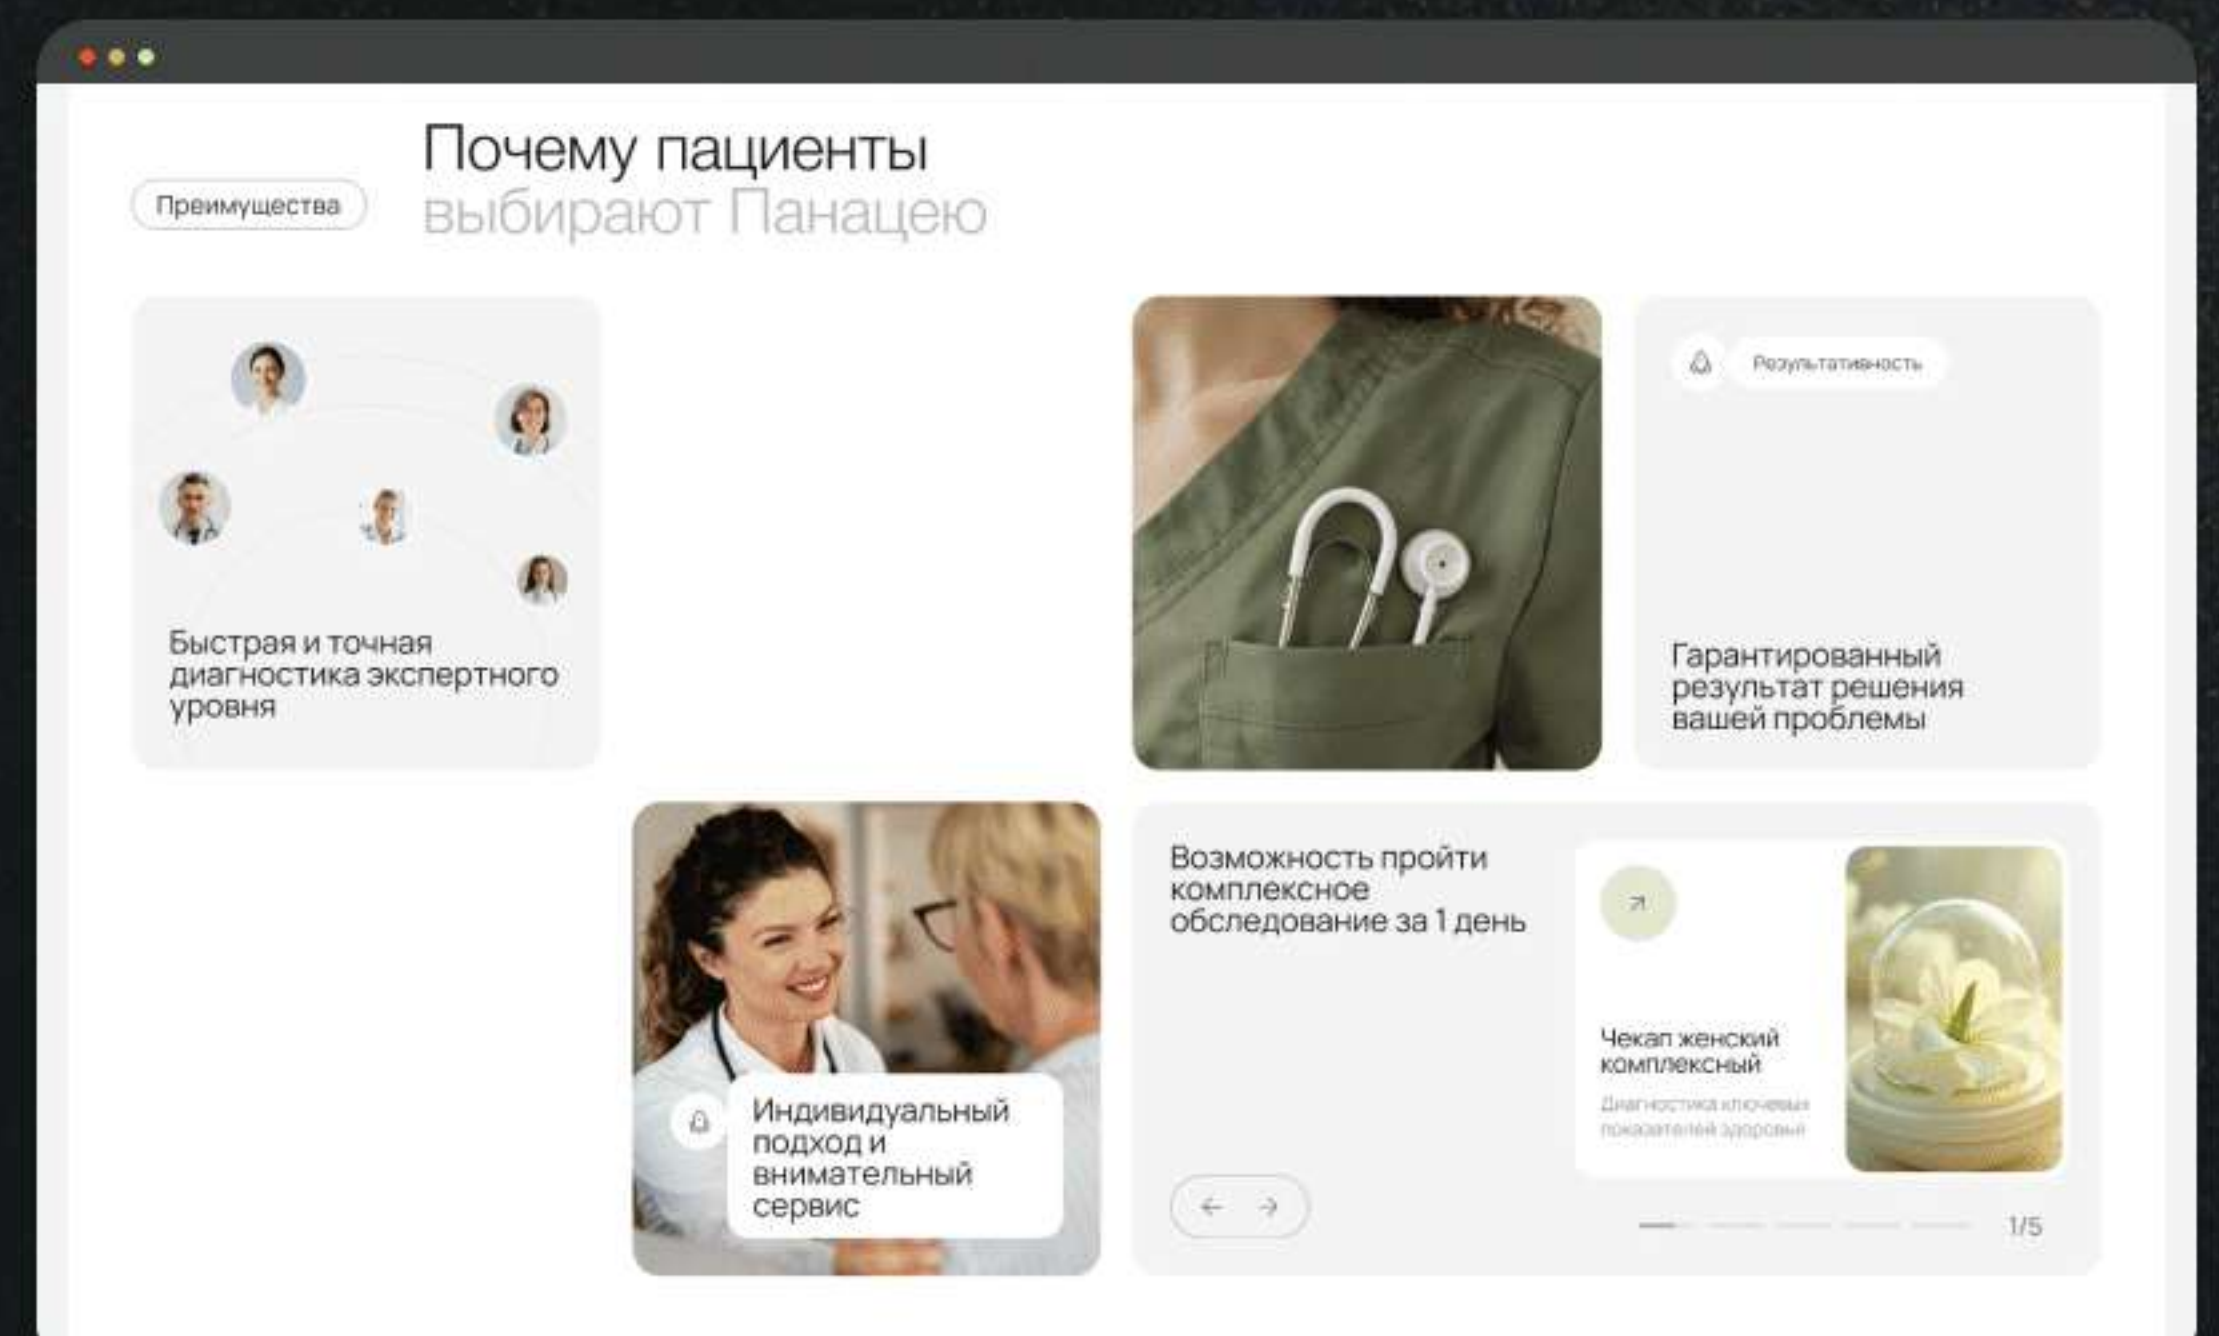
Преимущества

Почему пациенты выбирают Панацею

Быстрая и точная диагностика экспертного уровня

Результативность

Гарантированный результат решения вашей проблемы

Индивидуальный подход и внимательный сервис

Возможность пройти комплексное обследование за 1 день

Чекап женский комплексный

Диагностика ключевых показателей здоровья

1/5